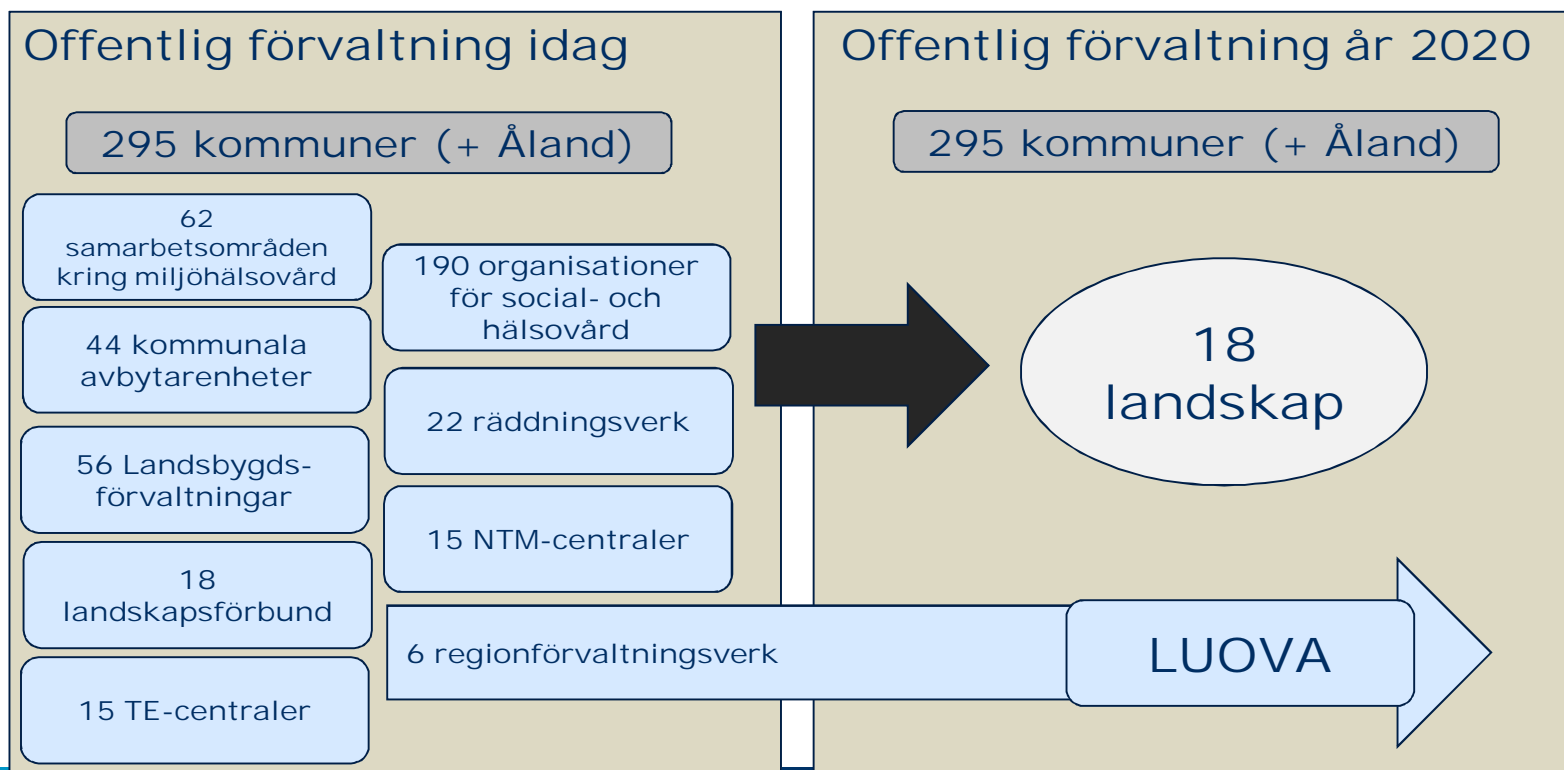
Offentlig förvaltning idag

295 kommuner (+ Åland)

62 samarbetsområden kring miljöhälsovård

44 kommunala avbytarenheter

56 Landsbygdsförvaltningar

18 landskapsförbund

15 TE-centraler

190 organisationer för social- och hälsovård

22 räddningsverk

15 NTM-centraler

6 regionförvaltningsverk

Offentlig förvaltning år 2020

295 kommuner (+ Åland)

18 landskap

LUOVA